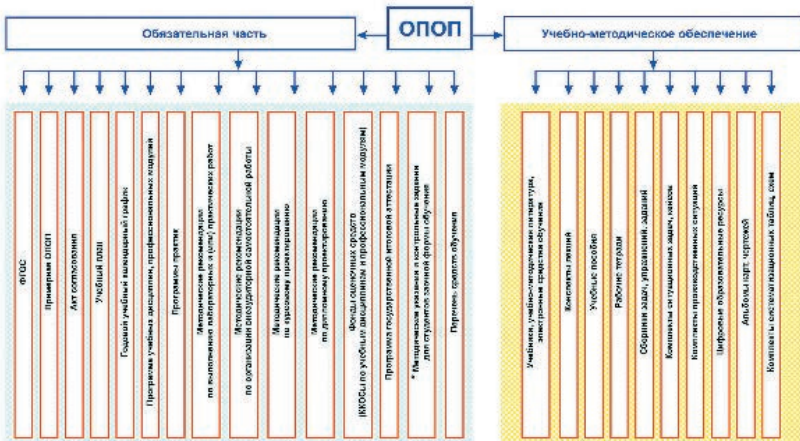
ОПОП

Обязательная часть

Учебно-методическое обеспечение

ФГОС

Примерная ОПОП

Акт согласования

Учебный план

Годовой учебный календарный график

Программы учебных дисциплин, профессиональных модулей

Программы практик

Методические рекомендации по выполнению лабораторных и (или) практических работ

Методические рекомендации по организации внеаудиторной самостоятельной работы

Методические рекомендации по курсовому проектированию

Методические рекомендации по дипломному проектированию

Фонды оценочных средств (КИОСы по учебным дисциплинам и профессиональным модулям)

Программа государственной итоговой аттестации

* Методические указания и контрольные задания для студентов заочной формы обучения

Перечень средств обучения

Учебники, учебно-методическая литература, электронные средства обучения

Конспекты лекций

Учебные пособия

Рабочие тетради

Сборники задач, упражнений, заданий

Комплекты ситуационных задач, кейсы

Комплекты производственных ситуаций

Цифровые образовательные ресурсы

Альбомы карт, чертежей

Комплекты систематизационных таблиц, схем